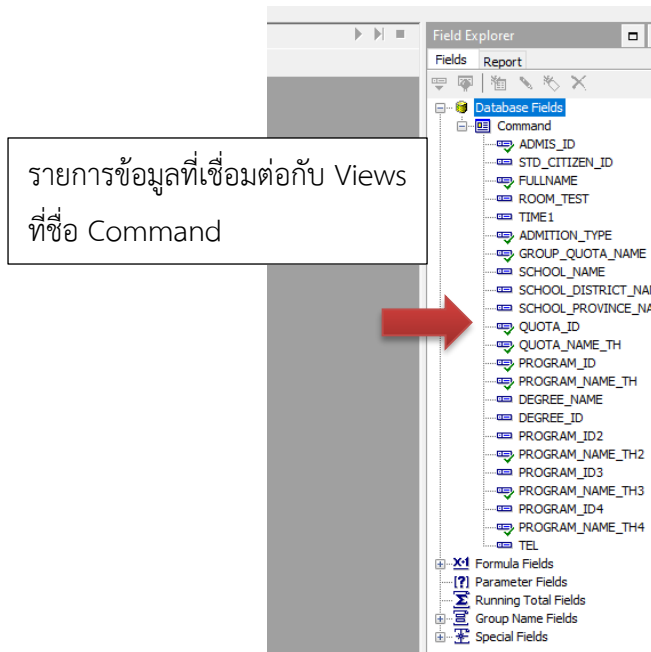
Field Explorer

Fields Report

Database Fields

Command

ADMIS_ID

STD_CITIZEN_ID

FULLNAME

ROOM_TEST

TIME1

ADMITION_TYPE

GROUP_QUOTA_NAME

SCHOOL_NAME

SCHOOL_DISTRICT_NA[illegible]

SCHOOL_PROVINCE_NA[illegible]

QUOTA_ID

QUOTA_NAME_TH

PROGRAM_ID

PROGRAM_NAME_TH

DEGREE_NAME

DEGREE_ID

PROGRAM_ID2

PROGRAM_NAME_TH2

PROGRAM_ID3

PROGRAM_NAME_TH3

PROGRAM_ID4

PROGRAM_NAME_TH4

TEL

Formula Fields

Parameter Fields

Running Total Fields

Group Name Fields

Special Fields

รายการข้อมูลที่เชื่อมต่อกับ Views ที่ชื่อ Command